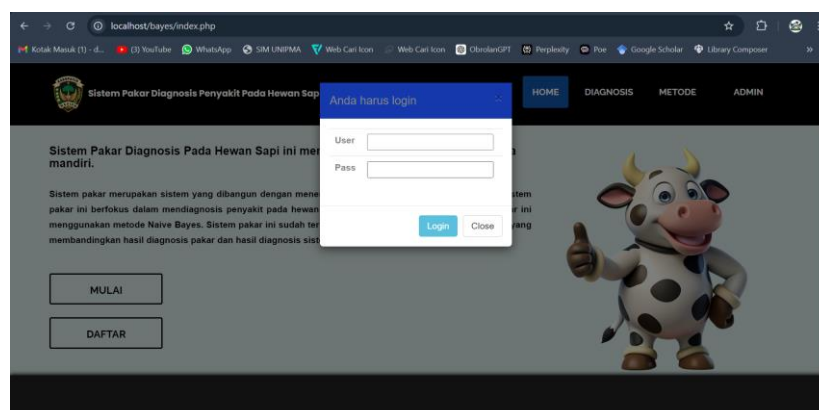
localhost/bayes/index.php

Kotak Masuk (1) - d... (3) YouTube WhatsApp SIM UNIPMA Web Cari Icon Web Cari Icon ObrolanGPT Perplexity Poe Google Scholar Library Composer »

Sistem Pakar Diagnosis Penyakit Pada Hewan Sap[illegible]

HOME DIAGNOSIS METODE ADMIN

Anda harus login ×

User

Pass

Login Close

Sistem Pakar Diagnosis Pada Hewan Sapi ini me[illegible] mandiri.

Sistem pakar merupakan sistem yang dibangun dengan mene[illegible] pakar ini berfokus dalam mendiagnosis penyakit pada hewan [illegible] menggunakan metode Naive Bayes. Sistem pakar ini sudah te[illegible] membandingkan hasil diagnosis pakar dan hasil diagnosis sist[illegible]

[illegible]stem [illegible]r ini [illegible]yang

MULAI

DAFTAR